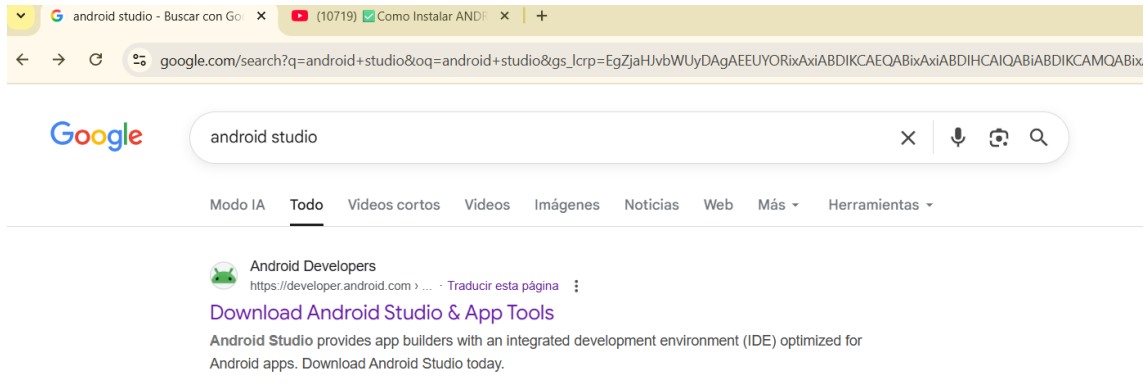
android studio - Buscar con Go
(10719) ✅ Como Instalar ANDR
google.com/search?q=android+studio&oq=android+studio&gs_lcrp=EgZjaHJvbWUyDAgAEEUYORixAxiABDIKCAEQABixAxiABDIHCAIQABiABDIKCAMQABix

Google
android studio

Modo IA
Todo
Videos cortos
Videos
Imágenes
Noticias
Web
Más
Herramientas

Android Developers
https://developer.android.com › ... · Traducir esta página
Download Android Studio & App Tools
Android Studio provides app builders with an integrated development environment (IDE) optimized for Android apps. Download Android Studio today.